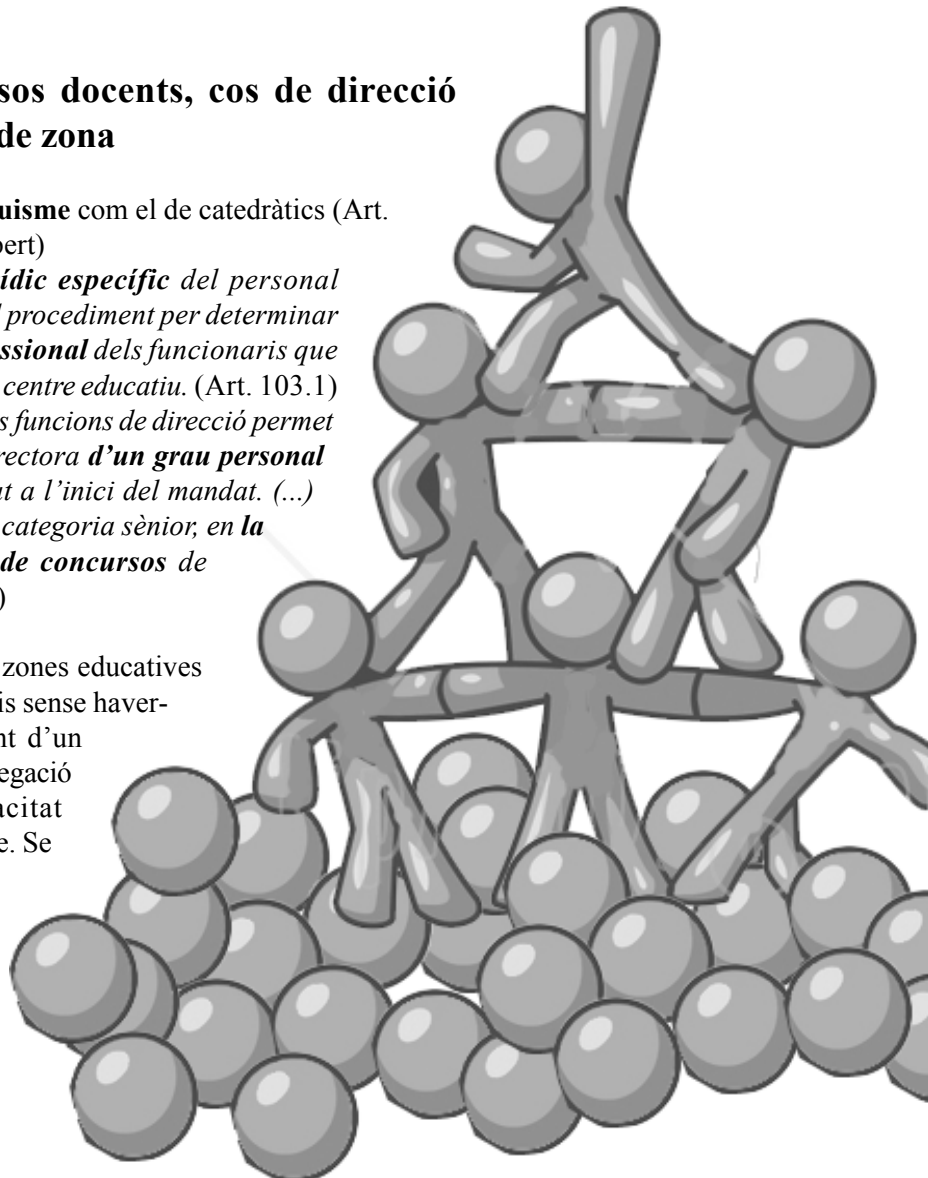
sos docents, cos de direcció de zona

uisme com el de catedràtics (Art. bert)

ídic específic del personal procediment per determinar ssional dels funcionaris que centre educatiu. (Art. 103.1) s funcions de direcció permet rectora d'un grau personal t a l'inici del mandat. (...) categoria sènior, en la de concursos de )

zones educatives is sense havernt d'un egació acitat e. Se